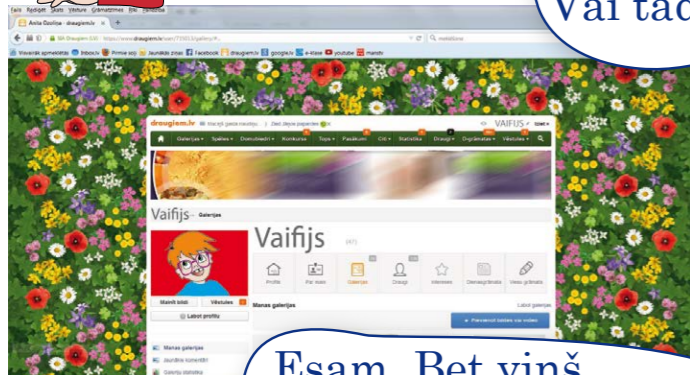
Vai tad

Faile Rediģēt Skats Vēsture Grāmatzīmes Rīki Palīdzība

Anita Dzolipa - draugiem.lv

www.draugiem.lv

draugiem.lv

VAIFUS

Galerijas Spēles Domubiedri Konkursi Tops Pasākumi Citi Statistika Draugi Dzīvesstāsts Vēstules

Vaifijs Galerijas

Vaifijs

Profils Par mani Galerijas Draugi Intereses Dienasgrāmata Video grāmata

Mainīt bildi Vēstules

Labot profilu

Manas galerijas

Pievienot bildes vai video

Esam. Bet viņš